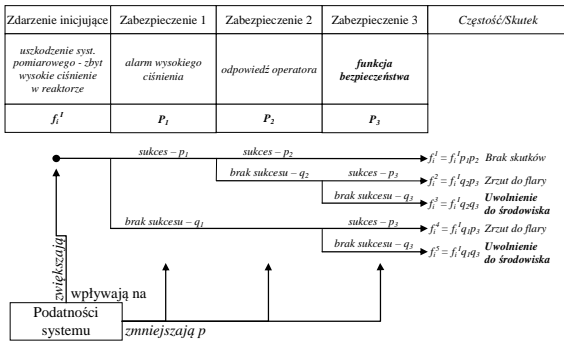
| Zdarzenie inicjujące | Zabezpieczenie 1 | Zabezpieczenie 2 | Zabezpieczenie 3 | Częstość/Skutek |
|---|---|---|---|---|
| uszkodzenie syst. pomiarowego - zbyt wysokie ciśnienie w reaktorze | alarm wysokiego ciśnienia | odpowiedź operatora | funkcja bezpieczeństwa | |
| $f_i^I$ | $P_1$ | $P_2$ | $P_3$ | |

sukces – $p_1$

sukces – $p_2$

$f_i^1 = f_i^I p_1 p_2$ Brak skutków

brak sukcesu – $q_2$

sukces – $p_3$

$f_i^2 = f_i^I q_2 p_3$ Zrzut do flary

brak sukcesu – $q_3$

$f_i^3 = f_i^I q_2 q_3$ Uwolnienie do środowiska

brak sukcesu – $q_1$

sukces – $p_3$

$f_i^4 = f_i^I q_1 p_3$ Zrzut do flary

brak sukcesu – $q_3$

$f_i^5 = f_i^I q_1 q_3$ Uwolnienie do środowiska

zwiększają

wpływają na

Podatności systemu

zmniejszają p